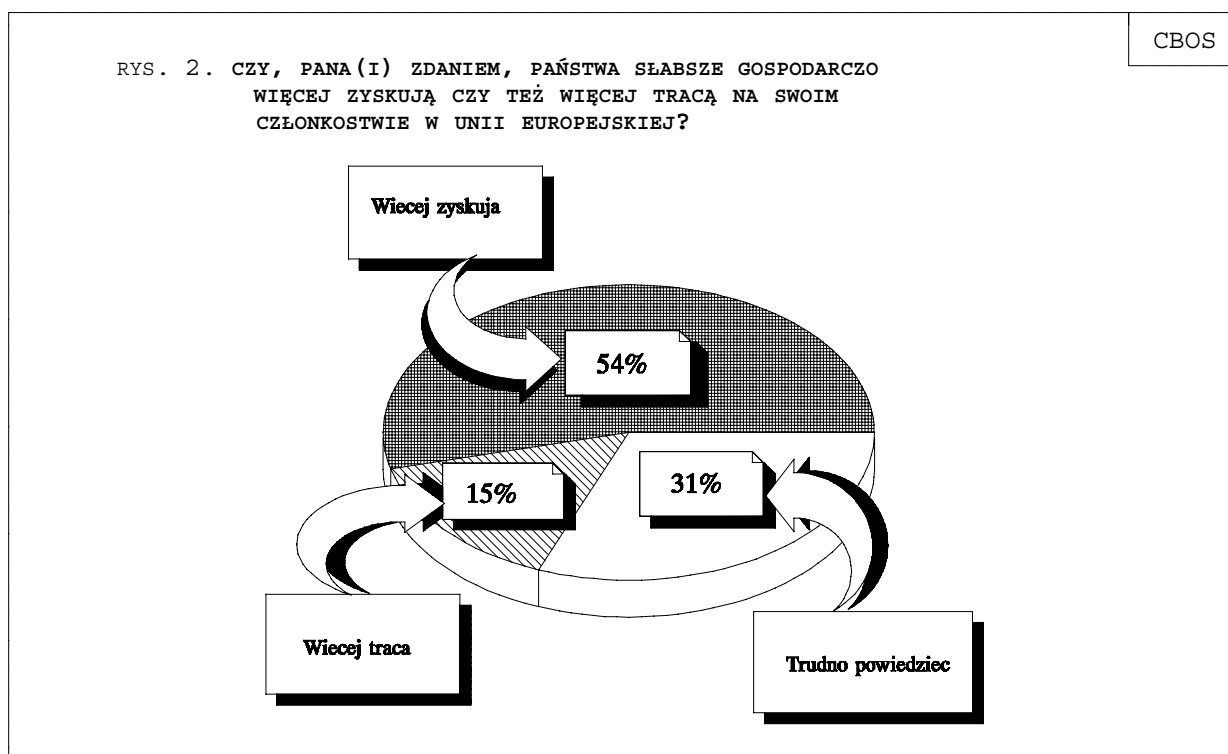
CBOS

RYS. 2. CZY, PANA(I) ZDANIEM, PAŃSTWA SŁABSZE GOSPODARCZO WIĘCEJ ZYSKUJĄ CZY TEŻ WIĘCEJ TRACĄ NA SWOIM CZŁONKOSTWIE W UNII EUROPEJSKIEJ?

Wiecej zyskuja

54%

15%

31%

Wiecej traca

Trudno powiedziec